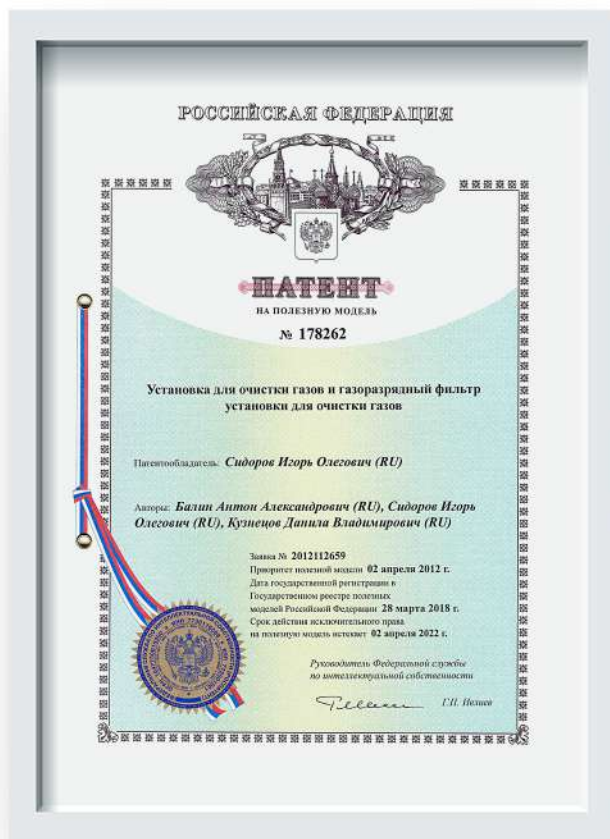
РОССИЙСКАЯ ФЕДЕРАЦИЯ

ПАТЕНТ

НА ПОЛЕЗНУЮ МОДЕЛЬ

№ 178262

Установка для очистки газов и газоразрядный фильтр установки для очистки газов

Патентообладатель: Сидоров Игорь Олегович (RU)

Авторы: Балин Антон Александрович (RU), Сидоров Игорь Олегович (RU), Кузнецов Данила Владимирович (RU)

Заявка № 2012112659
Приоритет полезной модели 02 апреля 2012 г.
Дата государственной регистрации в Государственном реестре полезных моделей Российской Федерации 28 марта 2018 г.
Срок действия исключительного права на полезную модель истекает 02 апреля 2022 г.

Руководитель Федеральной службы по интеллектуальной собственности

Г.П. Ивлиев